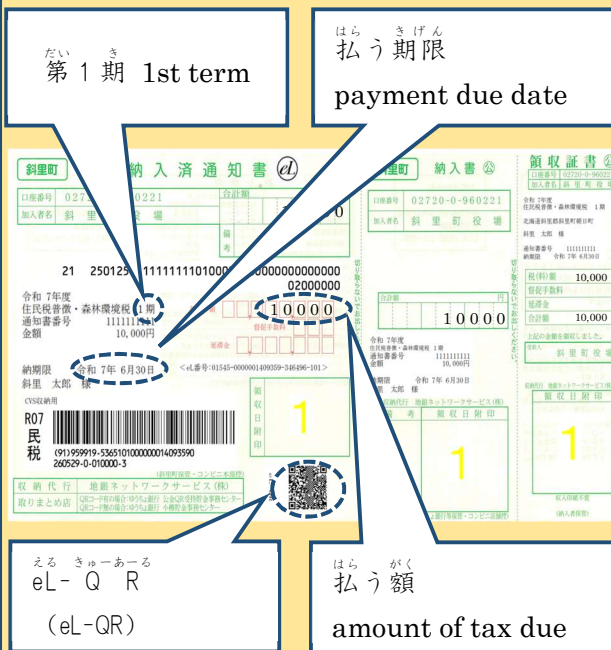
だい　き
第 1 期　1st term

はら　きげん
払う期限

payment due date

斜里町　納入済通知書 eL

口座番号 02720-0-960221
加入者名 斜里町役場

合計額

21 250125 1111111101000000000000000
02000000

令和 7年度
住民税普徴・森林環境税 1期
通知書番号 111111111
金額 10,000円

10000

督促手数料
延滞金

納期限 令和 7年 6月30日　<eL番号:01545-000000140935９-346496-101>
斜里 太郎 様

CVS収納用
R07
民税

(91)959919-53651010000000140935９0
260529-0-010000-3

領収日附印

1

収納代行 地銀ネットワークサービス(株)
取りまとめ店

納入書

口座番号 02720-0-960221
加入者名 斜里町役場

北海道斜里郡斜里町本町
斜里 太郎 様

合計額

10000

令和 7年度
住民税普徴・森林環境税 1期
通知書番号 111111111
金額 10,000円
納期限 令和 7年 6月30日
斜里 太郎 様

収納代行 地銀ネットワークサービス(株)
領収日附印

1

領収証書

口座番号 02720-0-960221
加入者名 斜里町役

令和 7年度
住民税普徴・森林環境税
通知書番号 111111111
納期限 令和 7年 6月30日

税(料)額 10,000
督促手数料
延滞金
合計額 10,000

上記の金額を領収しました。
斜里町役場

収納代行 地銀ネットワークサービス
領収日附印

1

(納入者保管)

える　きゅーあーる
eL-ＱＲ
(eL-QR)

はら　がく
払う額

amount of tax due